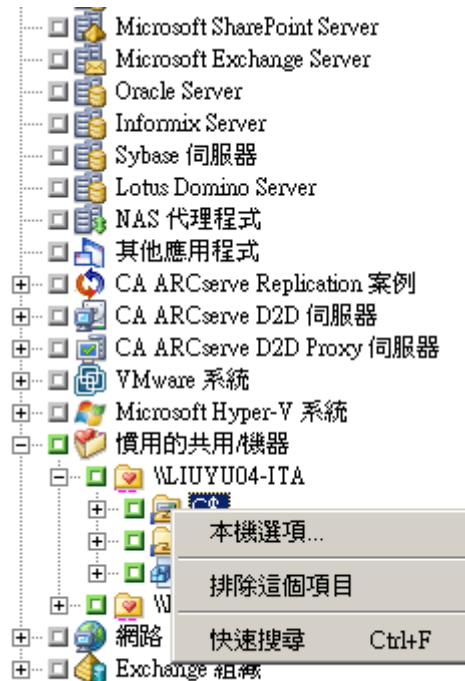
Microsoft SharePoint Server
Microsoft Exchange Server
Oracle Server
Informix Server
Sybase 伺服器
Lotus Domino Server
NAS 代理程式
其他應用程式
CA ARCserve Replication 案例
CA ARCserve D2D 伺服器
CA ARCserve D2D Proxy 伺服器
VMware 系統
Microsoft Hyper-V 系統
慣用的共用/機器
\\LIUYU04-ITA
C:\
\\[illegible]
網路
Exchange 組織

本機選項...
排除這個項目
快速搜尋 Ctrl+F